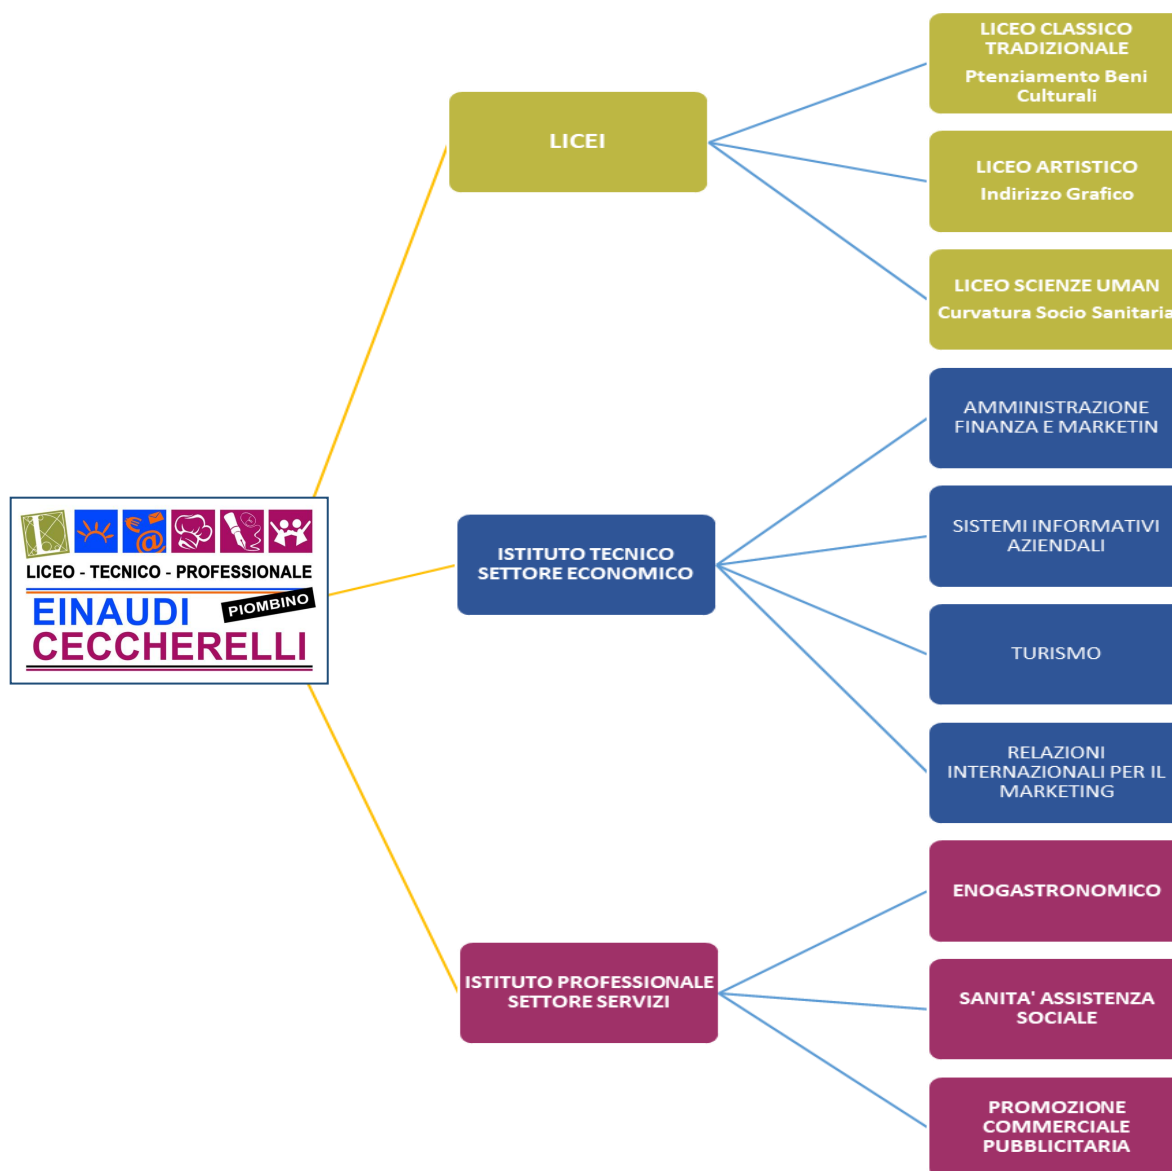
LICEO - TECNICO - PROFESSIONALE
EINAUDI
PIOMBINO
CECCHERELLI

LICEI

LICEO CLASSICO TRADIZIONALE
Ptenziamento Beni Culturali

LICEO ARTISTICO
Indirizzo Grafico

LICEO SCIENZE UMAN
Curvatura Socio Sanitaria

ISTITUTO TECNICO SETTORE ECONOMICO

AMMINISTRAZIONE FINANZA E MARKETIN

SISTEMI INFORMATIVI AZIENDALI

TURISMO

RELAZIONI INTERNAZIONALI PER IL MARKETING

ISTITUTO PROFESSIONALE SETTORE SERVIZI

ENOGASTRONOMICO

SANITA' ASSISTENZA SOCIALE

PROMOZIONE COMMERCIALE PUBBLICITARIA